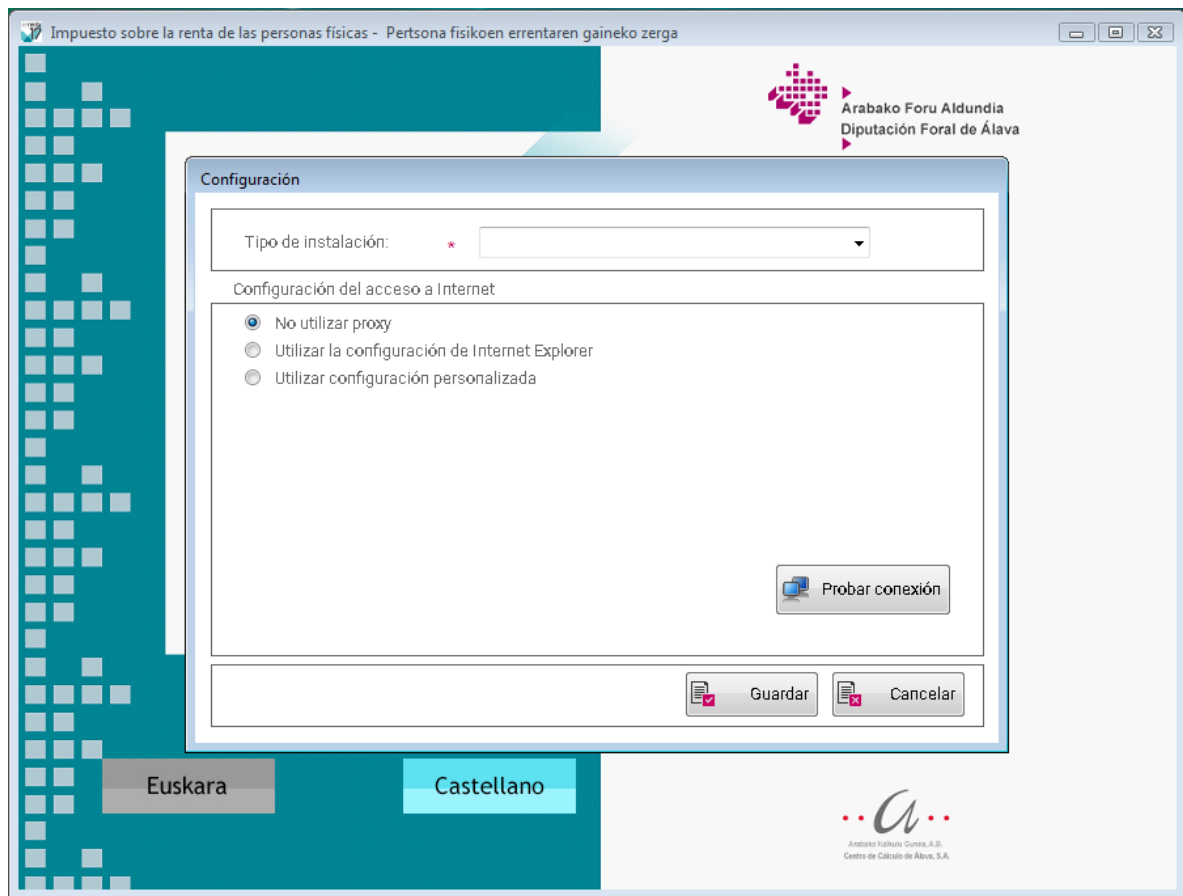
Impuesto sobre la renta de las personas físicas - Pertsona fisikoen errentaren gaineko zerga

Arabako Foru Aldundia
Diputación Foral de Álava

Configuración

Tipo de instalación: *

Configuración del acceso a Internet

No utilizar proxy
Utilizar la configuración de Internet Explorer
Utilizar configuración personalizada

Probar conexión

Guardar
Cancelar

Euskara
Castellano

Arabako Kalkulu Gunea, A.B.
Centro de Cálculo de Álava, S.A.